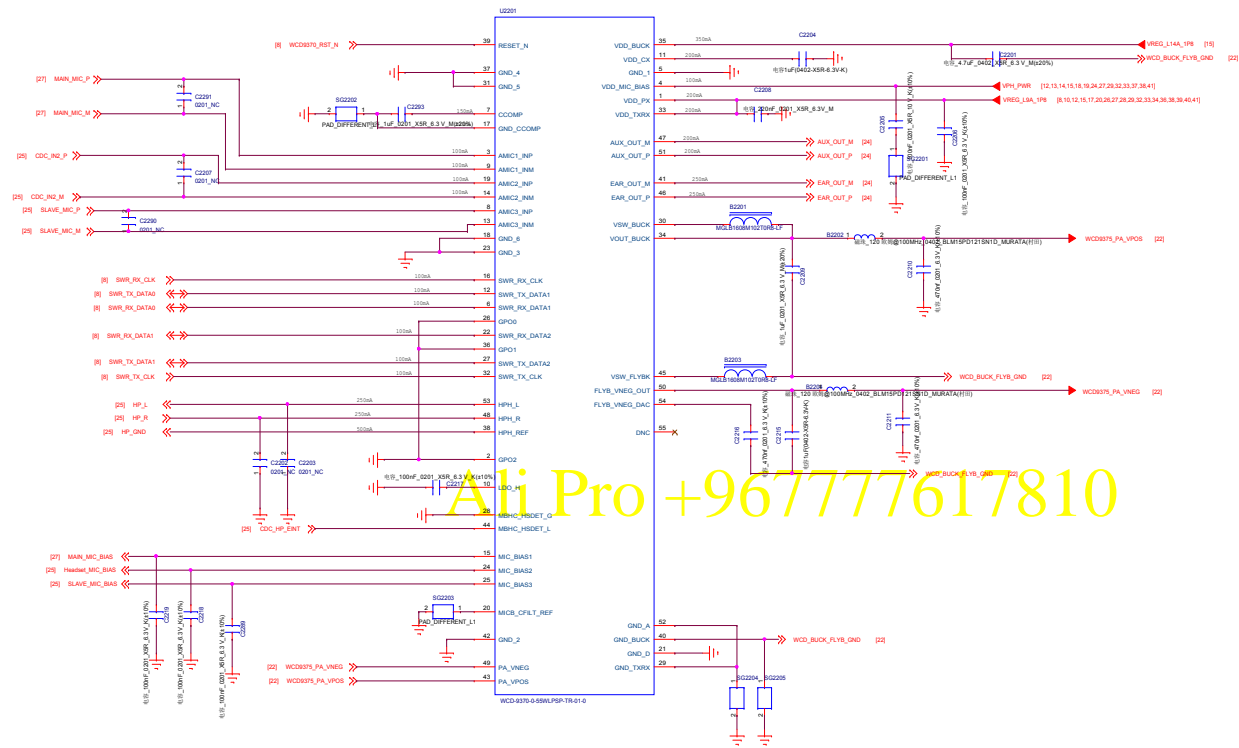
U2201

[8] WCD9370_RST_N 39 RESET_N
37 GND_4
31 GND_5
SG2202 2 PAD_DIFFERENT_L1 C2293 1uF_0201_X5R_6.3V_M(±20%) 150mA 7 CCOMP
17 GND_CCOMP
[27] MAIN_MIC_P C2291 0201_NC
[27] MAIN_MIC_M 100mA 3 AMIC1_INP
100mA 9 AMIC1_INM
[25] CDC_IN2_P C2207 0201_NC 100mA 19 AMIC2_INP
[25] CDC_IN2_M 100mA 14 AMIC2_INM
[25] SLAVE_MIC_P 8 AMIC3_INP
[25] SLAVE_MIC_M C2290 0201_NC 13 AMIC3_INM
18 GND_6
23 GND_3
[8] SWR_RX_CLK 100mA 16 SWR_RX_CLK
[8] SWR_TX_DATA0 100mA 12 SWR_TX_DATA1
[8] SWR_RX_DATA0 100mA 6 SWR_RX_DATA1
26 GPO0
[8] SWR_RX_DATA1 100mA 22 SWR_RX_DATA2
36 GPO1
[8] SWR_TX_DATA1 100mA 27 SWR_TX_DATA2
[8] SWR_TX_CLK 100mA 32 SWR_TX_CLK
[25] HP_L 250mA 53 HPH_L
[25] HP_R 250mA 48 HPH_R
[25] HP_GND 500mA 38 HPH_REF
C2202 0201_NC C2203 0201_NC 2 GPO2
电容_100nF_0201_X5R_6.3V_K(±10%) C2217 10 LDO_H
28 MBHC_HSDET_G
[25] CDC_HP_EINT 44 MBHC_HSDET_L
[27] MAIN_MIC_BIAS 15 MIC_BIAS1
[25] Headset_MIC_BIAS 24 MIC_BIAS2
[25] SLAVE_MIC_BIAS 25 MIC_BIAS3
C2219 C2218 C2289 电容_100nF_0201_X5R_6.3V_K(±10%) 电容_100nF_0201_X5R_6.3V_K(±10%) 电容_100nF_0201_X5R_6.3V_K(±10%)
SG2203 2 1 PAD_DIFFERENT_L1 20 MICB_CFILT_REF
42 GND_2
[22] WCD9375_PA_VNEG 49 PA_VNEG
[22] WCD9375_PA_VPOS 43 PA_VPOS
WCD-9370-0-55WLPSP-TR-01-0

VDD_BUCK 35 350mA C2204 VREG_L14A_1P8 [15]
VDD_CX 11 200mA 电容1uF(0402-X5R-6.3V-K) C2201 电容_4.7uF_0402_X5R_6.3V_M(±20%) WCD_BUCK_FLYB_GND [22]
GND_1 5 100mA
VDD_MIC_BIAS 4 200mA VPH_PWR [12,13,14,15,18,19,24,27,29,32,33,37,38,41]
VDD_PX 1 200mA C2208 VREG_L9A_1P8 [8,10,12,15,17,20,26,27,28,29,32,33,34,36,38,39,40,41]
VDD_TXRX 33 200mA 电容_220nF_0201_X5R_6.3V_M
C2205 C2206 SG2201 PAD_DIFFERENT_L1 电容_1uF_0201_X5R_6.3V_K(±10%) 电容_100nF_0201_X5R_6.3V_K(±10%)
AUX_OUT_M 47 200mA AUX_OUT_M [24]
AUX_OUT_P 51 200mA AUX_OUT_P [24]
EAR_OUT_M 41 250mA EAR_OUT_M [24]
EAR_OUT_P 46 250mA EAR_OUT_P [24]
VSW_BUCK 30 B2201 MGLB1608M102T0R6-LF
VOUT_BUCK 34 B2202 1 2 磁珠_120欧姆@100MHz_0402_BLM15PD121SN1D_MURATA(村田) WCD9375_PA_VPOS [22]
C2209 电容_1uF_0201_X5R_6.3V_M(±20%) C2210 电容_470nF_0201_6.3V_K(±10%)
VSW_FLYBK 45 B2203 MGLB1608M102T0R6-LF WCD_BUCK_FLYB_GND [22]
FLYB_VNEG_OUT 50 B2204 1 2 磁珠_120欧姆@100MHz_0402_BLM15PD121SN1D_MURATA(村田) WCD9375_PA_VNEG [22]
FLYB_VNEG_DAC 54
DNC 55
C2216 C2215 C2211 电容_470nF_0201_6.3V_K(±10%) 电容1uF(0402-X5R-6.3V-K) 电容_470nF_0201_6.3V_K(±10%)
WCD_BUCK_FLYB_GND [22]
Ali Pro +967777617810
GND_A 52
GND_BUCK 40 WCD_BUCK_FLYB_GND [22]
GND_D 21
GND_TXRX 29
SG2204 SG2205